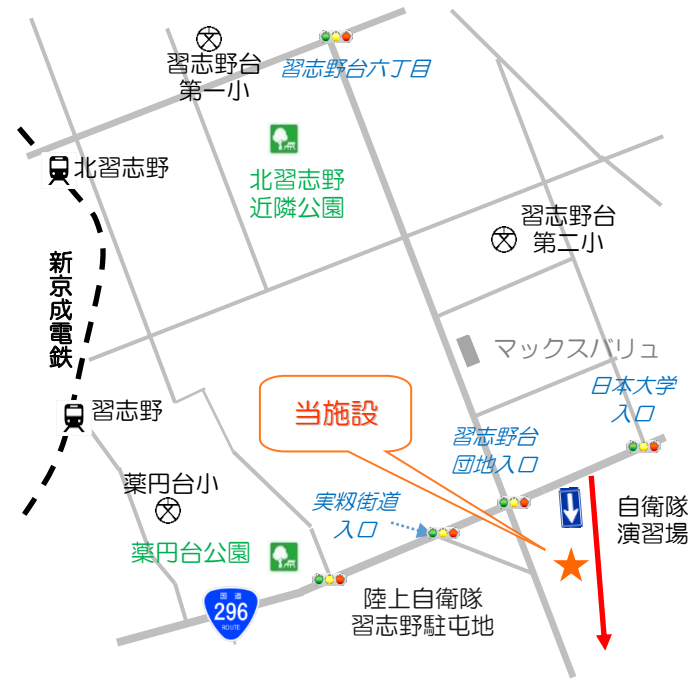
習志野台第一小

習志野台六丁目

北習志野

北習志野近隣公園

習志野台第二小

新京成電鉄

マックスバリュ

習志野

日本大学入口

当施設

習志野台団地入口

薬円台小

自衛隊演習場

実籾街道入口

薬円台公園

国道
296
ROUTE

陸上自衛隊習志野駐屯地